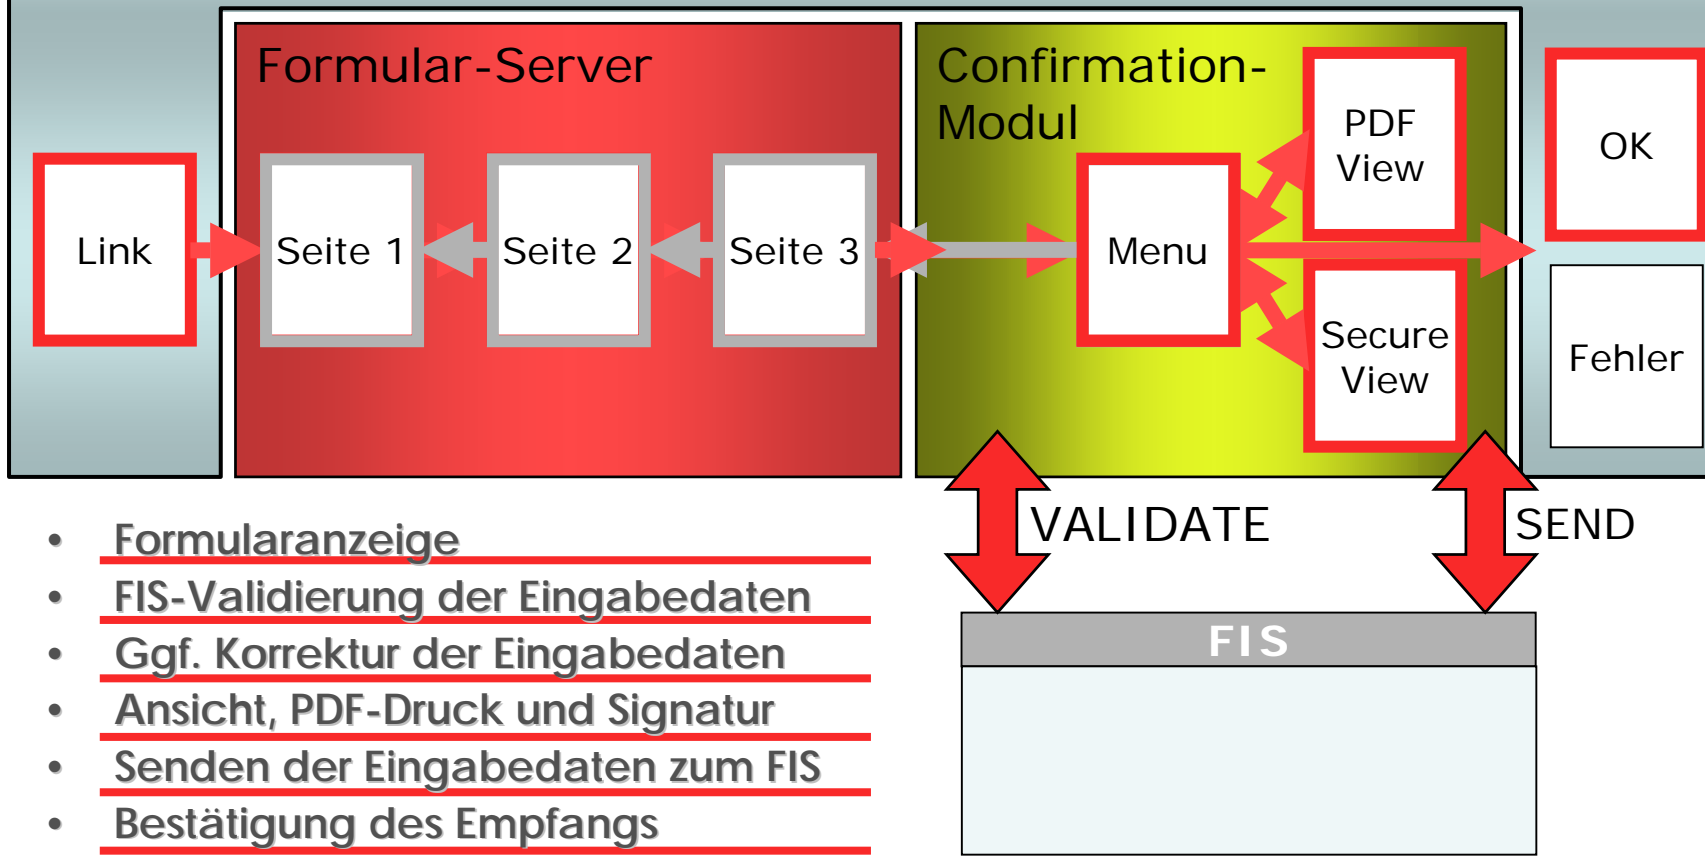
Formular-Server

Confirmation-Modul

Link

Seite 1

Seite 2

Seite 3

Menu

PDF View

Secure View

OK

Fehler

VALIDATE

SEND

FIS

- Formularanzeige
- FIS-Validierung der Eingabedaten
- Ggf. Korrektur der Eingabedaten
- Ansicht, PDF-Druck und Signatur
- Senden der Eingabedaten zum FIS
- Bestätigung des Empfangs